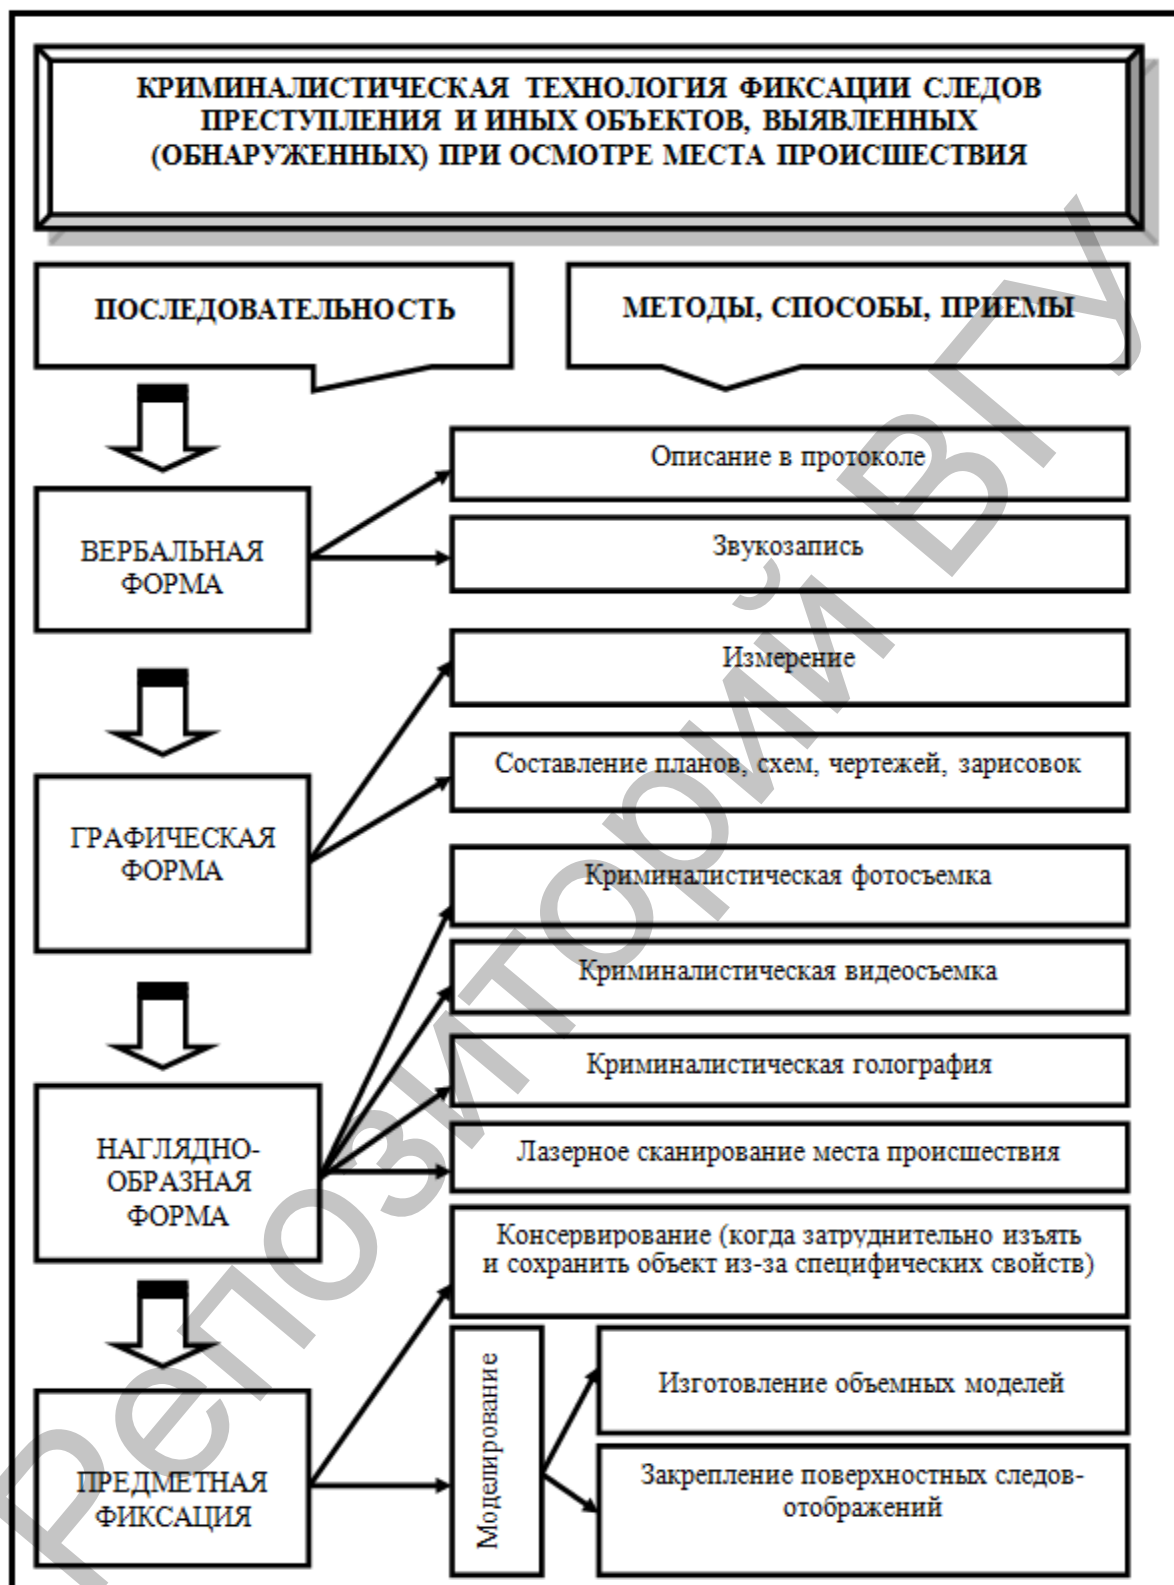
КРИМИНАЛИСТИЧЕСКАЯ ТЕХНОЛОГИЯ ФИКСАЦИИ СЛЕДОВ ПРЕСТУПЛЕНИЯ И ИНЫХ ОБЪЕКТОВ, ВЫЯВЛЕННЫХ (ОБНАРУЖЕННЫХ) ПРИ ОСМОТРЕ МЕСТА ПРОИСШЕСТВИЯ

ПОСЛЕДОВАТЕЛЬНОСТЬ

МЕТОДЫ, СПОСОБЫ, ПРИЕМЫ

ВЕРБАЛЬНАЯ ФОРМА

Описание в протоколе

Звукозапись

ГРАФИЧЕСКАЯ ФОРМА

Измерение

Составление планов, схем, чертежей, зарисовок

НАГЛЯДНО-ОБРАЗНАЯ ФОРМА

Криминалистическая фотосъемка

Криминалистическая видеосъемка

Криминалистическая голография

Лазерное сканирование места происшествия

ПРЕДМЕТНАЯ ФИКСАЦИЯ

Консервирование (когда затруднительно изъять и сохранить объект из-за специфических свойств)

Моделирование

Изготовление объемных моделей

Закрепление поверхностных следов-отображений

Репозиторий ВГУ